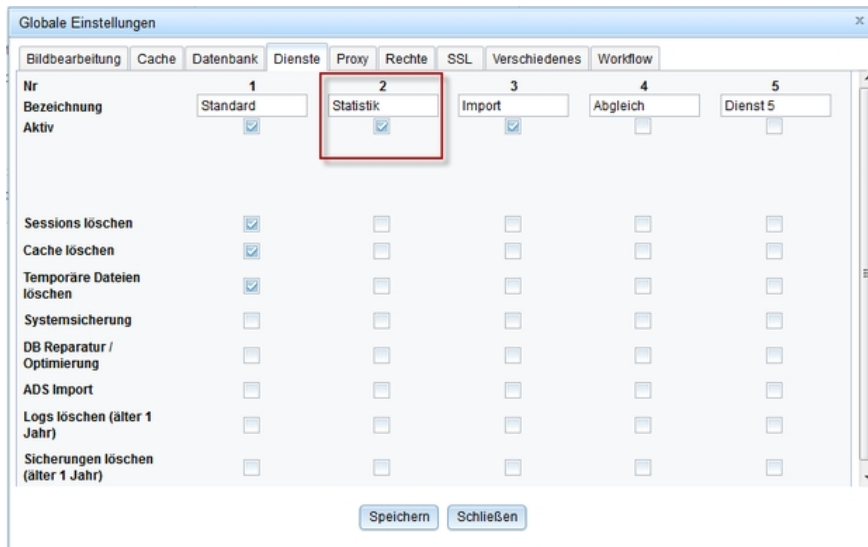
Globale Einstellungen

x

Bildbearbeitung | Cache | Datenbank | Dienste | Proxy | Rechte | SSL | Verschiedenes | Workflow

| Nr | 1 | 2 | 3 | 4 | 5 |
|---|---|---|---|---|---|
| Bezeichnung | Standard | Statistik | Import | Abgleich | Dienst 5 |
| Aktiv | ☑ | ☑ | ☑ | ☐ | ☐ |
| Sessions löschen | ☑ | ☐ | ☐ | ☐ | ☐ |
| Cache löschen | ☑ | ☐ | ☐ | ☐ | ☐ |
| Temporäre Dateien löschen | ☑ | ☐ | ☐ | ☐ | ☐ |
| Systemsicherung | ☐ | ☐ | ☐ | ☐ | ☐ |
| DB Reparatur / Optimierung | ☐ | ☐ | ☐ | ☐ | ☐ |
| ADS Import | ☐ | ☐ | ☐ | ☐ | ☐ |
| Logs löschen (älter 1 Jahr) | ☐ | ☐ | ☐ | ☐ | ☐ |
| Sicherungen löschen (älter 1 Jahr) | ☐ | ☐ | ☐ | ☐ | ☐ |

Speichern | Schließen